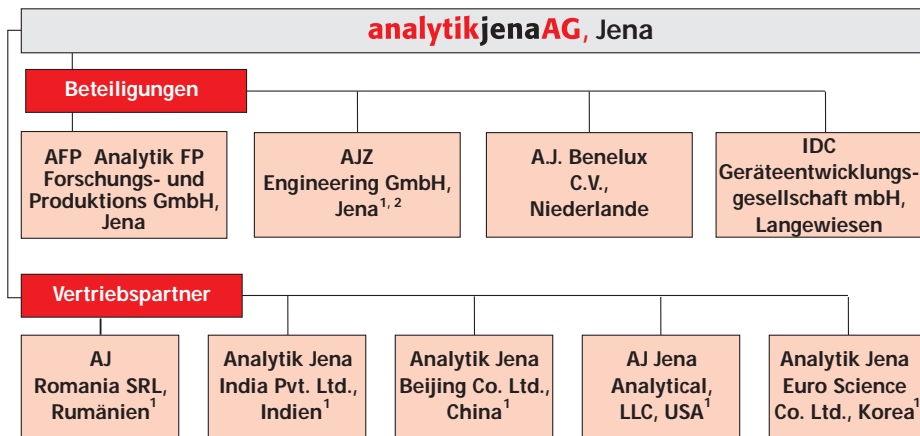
analytikjenaAG, Jena

Beteiligungen

AFP Analytik FP Forschungs- und Produktions GmbH, Jena

AJZ Engineering GmbH, Jena$^{1, 2}$

A.J. Benelux C.V., Niederlande

IDC Geräteentwicklungsgesellschaft mbH, Langewiesen

Vertriebspartner

AJ Romania SRL, Rumänien$^{1}$

Analytik Jena India Pvt. Ltd., Indien$^{1}$

Analytik Jena Beijing Co. Ltd., China$^{1}$

AJ Jena Analytical, LLC, USA$^{1}$

Analytik Jena Euro Science Co. Ltd., Korea$^{1}$